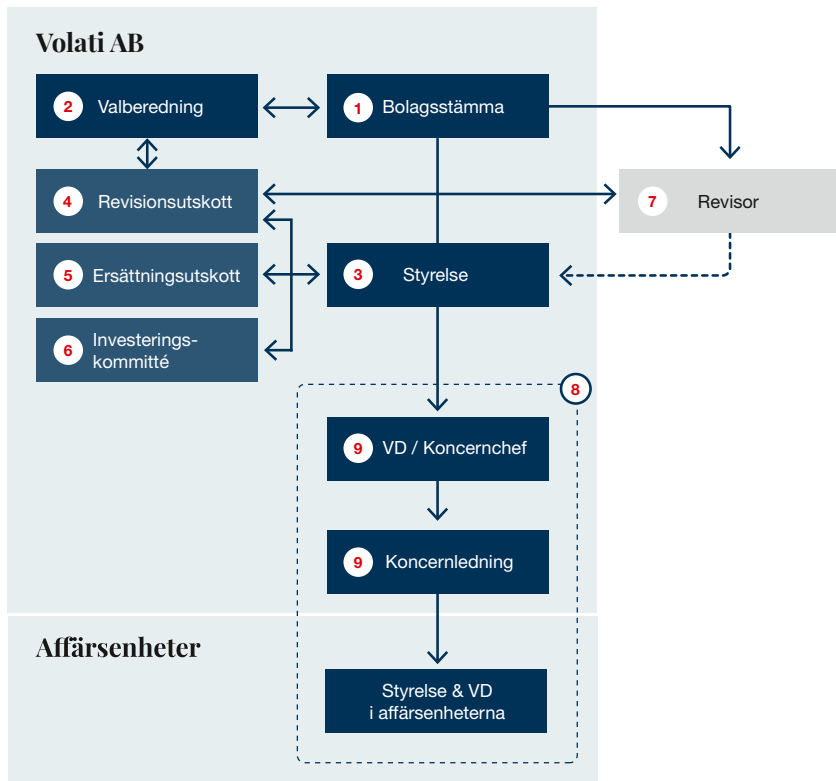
Volati AB

2 Valberedning

1 Bolagsstämma

4 Revisionsutskott

7 Revisor

5 Ersättningsutskott

3 Styrelse

6 Investeringskommitté

8

9 VD / Koncernchef

9 Koncernledning

Affärsenheter

Styrelse & VD i affärsenheterna